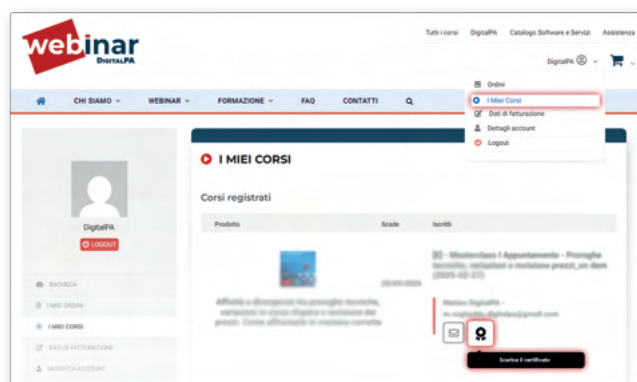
webinar
DIGITALPA

Tutti i corsi DigitalPA Catalogo Software e Servizi Assistenza

DigitalPA

Ordini
I Miei Corsi
Dati di fatturazione
Dettagli account
Logout

CHI SIAMO WEBINAR FORMAZIONE FAQ CONTATTI

DigitalPA
LOGOUT

BACHECA
I MIEI ORDINI
I MIEI CORSI
DATI DI FATTURAZIONE
MODIFICA ACCOUNT

I MIEI CORSI

Corsi registrati

| Prodotto | Scade | Iscritti |
|---|---|---|
| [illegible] | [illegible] | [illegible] |

Scarica il certificato